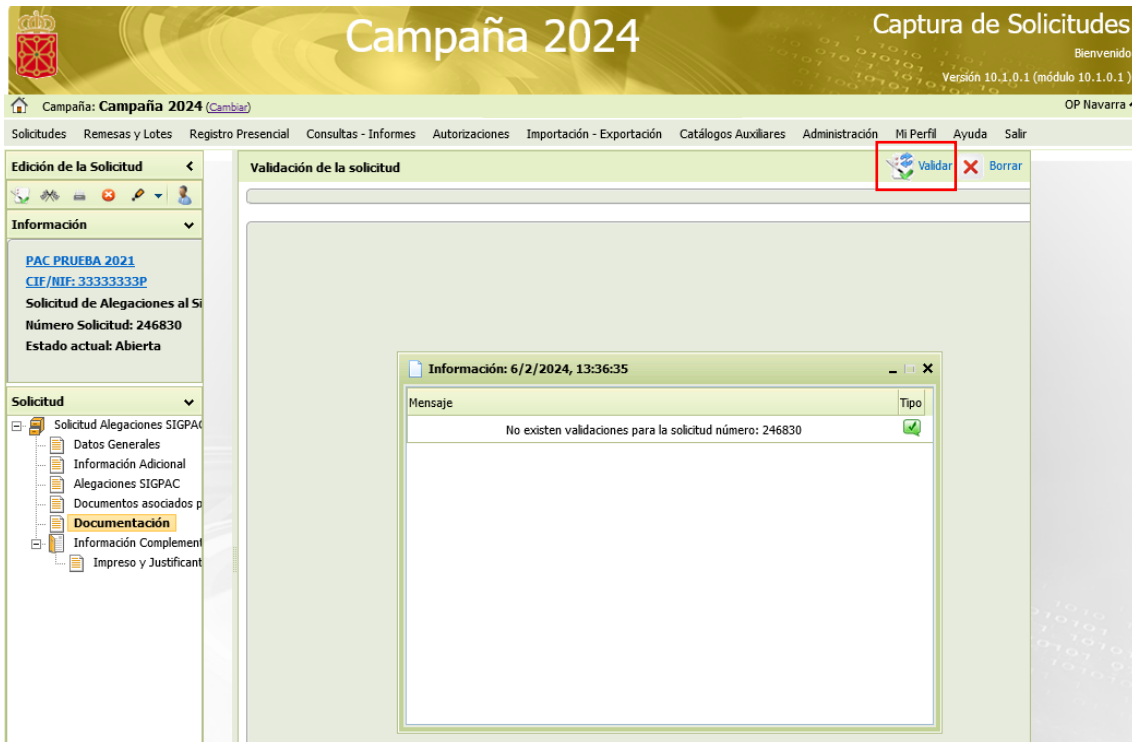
Campaña 2024

Captura de Solicitudes

Bienvenido

Versión 10.1.0.1 (módulo 10.1.0.1)

Campaña: Campaña 2024 (Cambiar)

OP Navarra

Solicitudes Remesas y Lotes Registro Presencial Consultas - Informes Autorizaciones Importación - Exportación Catálogos Auxiliares Administración Mi Perfil Ayuda Salir

Edición de la Solicitud

Información

PAC PRUEBA 2021
CIF/NIF: 33333333P
Solicitud de Alegaciones al Si
Número Solicitud: 246830
Estado actual: Abierta

Solicitud

Solicitud Alegaciones SIGPAC
Datos Generales
Información Adicional
Alegaciones SIGPAC
Documentos asociados p
Documentación
Información Complement
Impreso y Justificant

Validación de la solicitud

Validar Borrar

Información: 6/2/2024, 13:36:35

| Mensaje | Tipo |
|---|---|
| No existen validaciones para la solicitud número: 246830 | |